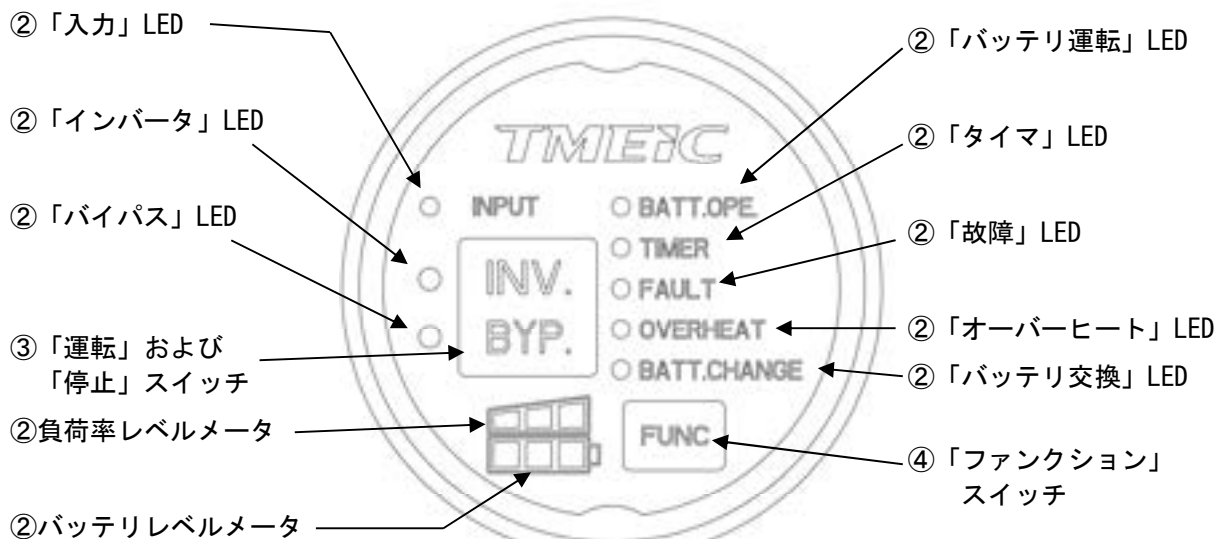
②「入力」LED

②「インバータ」LED

②「バイパス」LED

③「運転」および
「停止」スイッチ

②負荷率レベルメータ

②バッテリレベルメータ

TMEIC

INPUT

INV.

BYP.

BATT.OPE.

TIMER

FAULT

OVERHEAT

BATT.CHANGE

FUNC

②「バッテリ運転」LED

②「タイマ」LED

②「故障」LED

②「オーバーヒート」LED

②「バッテリ交換」LED

④「ファンクション」
スイッチ